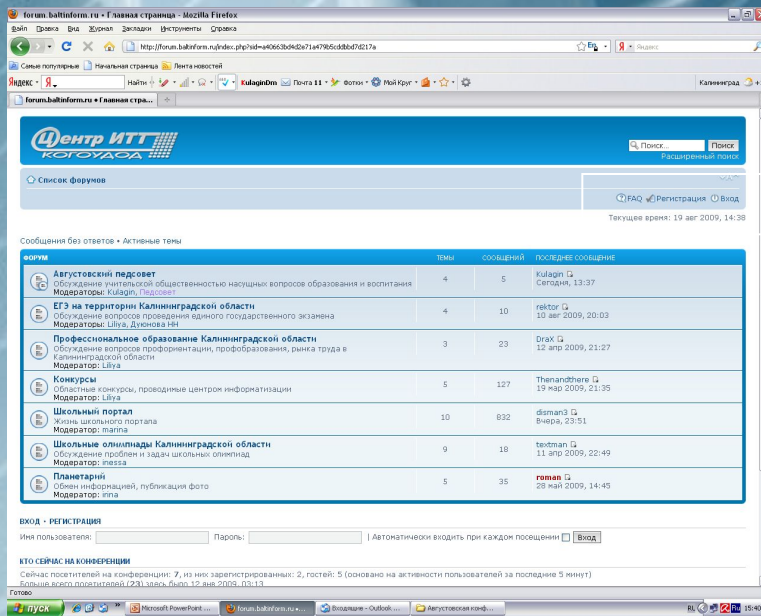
forum.baltinform.ru • Главная страница - Mozilla Firefox

Файл Правка Вид Журнал Закладки Инструменты Справка

http://forum.baltinform.ru/index.php?sid=a40663bd4d2e71a479b5cddbbd7d217a

Яндекс

Самые популярные Начальная страница Лента новостей

Яндекс Я Найти KulaginDm Почта 11 Фотки Мой Круг Калининград

forum.baltinform.ru • Главная стра...

Центр ИТТ КОГОУДОД

Поиск... Поиск
Расширенный поиск

Список форумов

FAQ Регистрация Вход

Текущее время: 19 авг 2009, 14:38

Сообщения без ответов • Активные темы

| ФОРУМ | ТЕМЫ | СООБЩЕНИЙ | ПОСЛЕДНЕЕ СООБЩЕНИЕ |
|---|---|---|---|
| Августовский педсовет Обсуждение учительской общественностью насущных вопросов образования и воспитания Модераторы: Kulagin, Педсовет | 4 | 5 | Kulagin Сегодня, 13:37 |
| ЕГЭ на территории Калининградской области Обсуждение вопросов проведения единого государственного экзамена Модераторы: Liliya, Дуюнова НН | 4 | 10 | rektor 10 авг 2009, 20:03 |
| Профессиональное образование Калининградской области Обсуждение вопросов профориентации, профобразования, рынка труда в Калининградской области Модератор: Liliya | 3 | 23 | DraX 12 апр 2009, 21:27 |
| Конкурсы Областные конкурсы, проводимые центром информатизации Модератор: Liliya | 5 | 127 | Thenandthere 19 мар 2009, 21:35 |
| Школьный портал Жизнь школьного портала Модератор: marina | 10 | 832 | disman3 Вчера, 23:51 |
| Школьные олимпиады Калининградской области Обсуждение проблем и задач школьных олимпиад Модератор: inessa | 9 | 18 | textman 11 апр 2009, 22:49 |
| Планетарий Обмен информацией, публикация фото Модератор: irina | 5 | 35 | roman 28 май 2009, 14:45 |

ВХОД • РЕГИСТРАЦИЯ

Имя пользователя: Пароль: | Автоматически входить при каждом посещении Вход

КТО СЕЙЧАС НА КОНФЕРЕНЦИИ

Сейчас посетителей на конференции: 7, из них зарегистрированных: 2, гостей: 5 (основано на активности пользователей за последние 5 минут)
Больше всего посетителей (23) здесь было 12 янв 2009, 03:13

Готово

пуск Microsoft PowerPoint ... forum.baltinform.ru •... Входящие - Outlook ... Августовская конф... RU 15:40